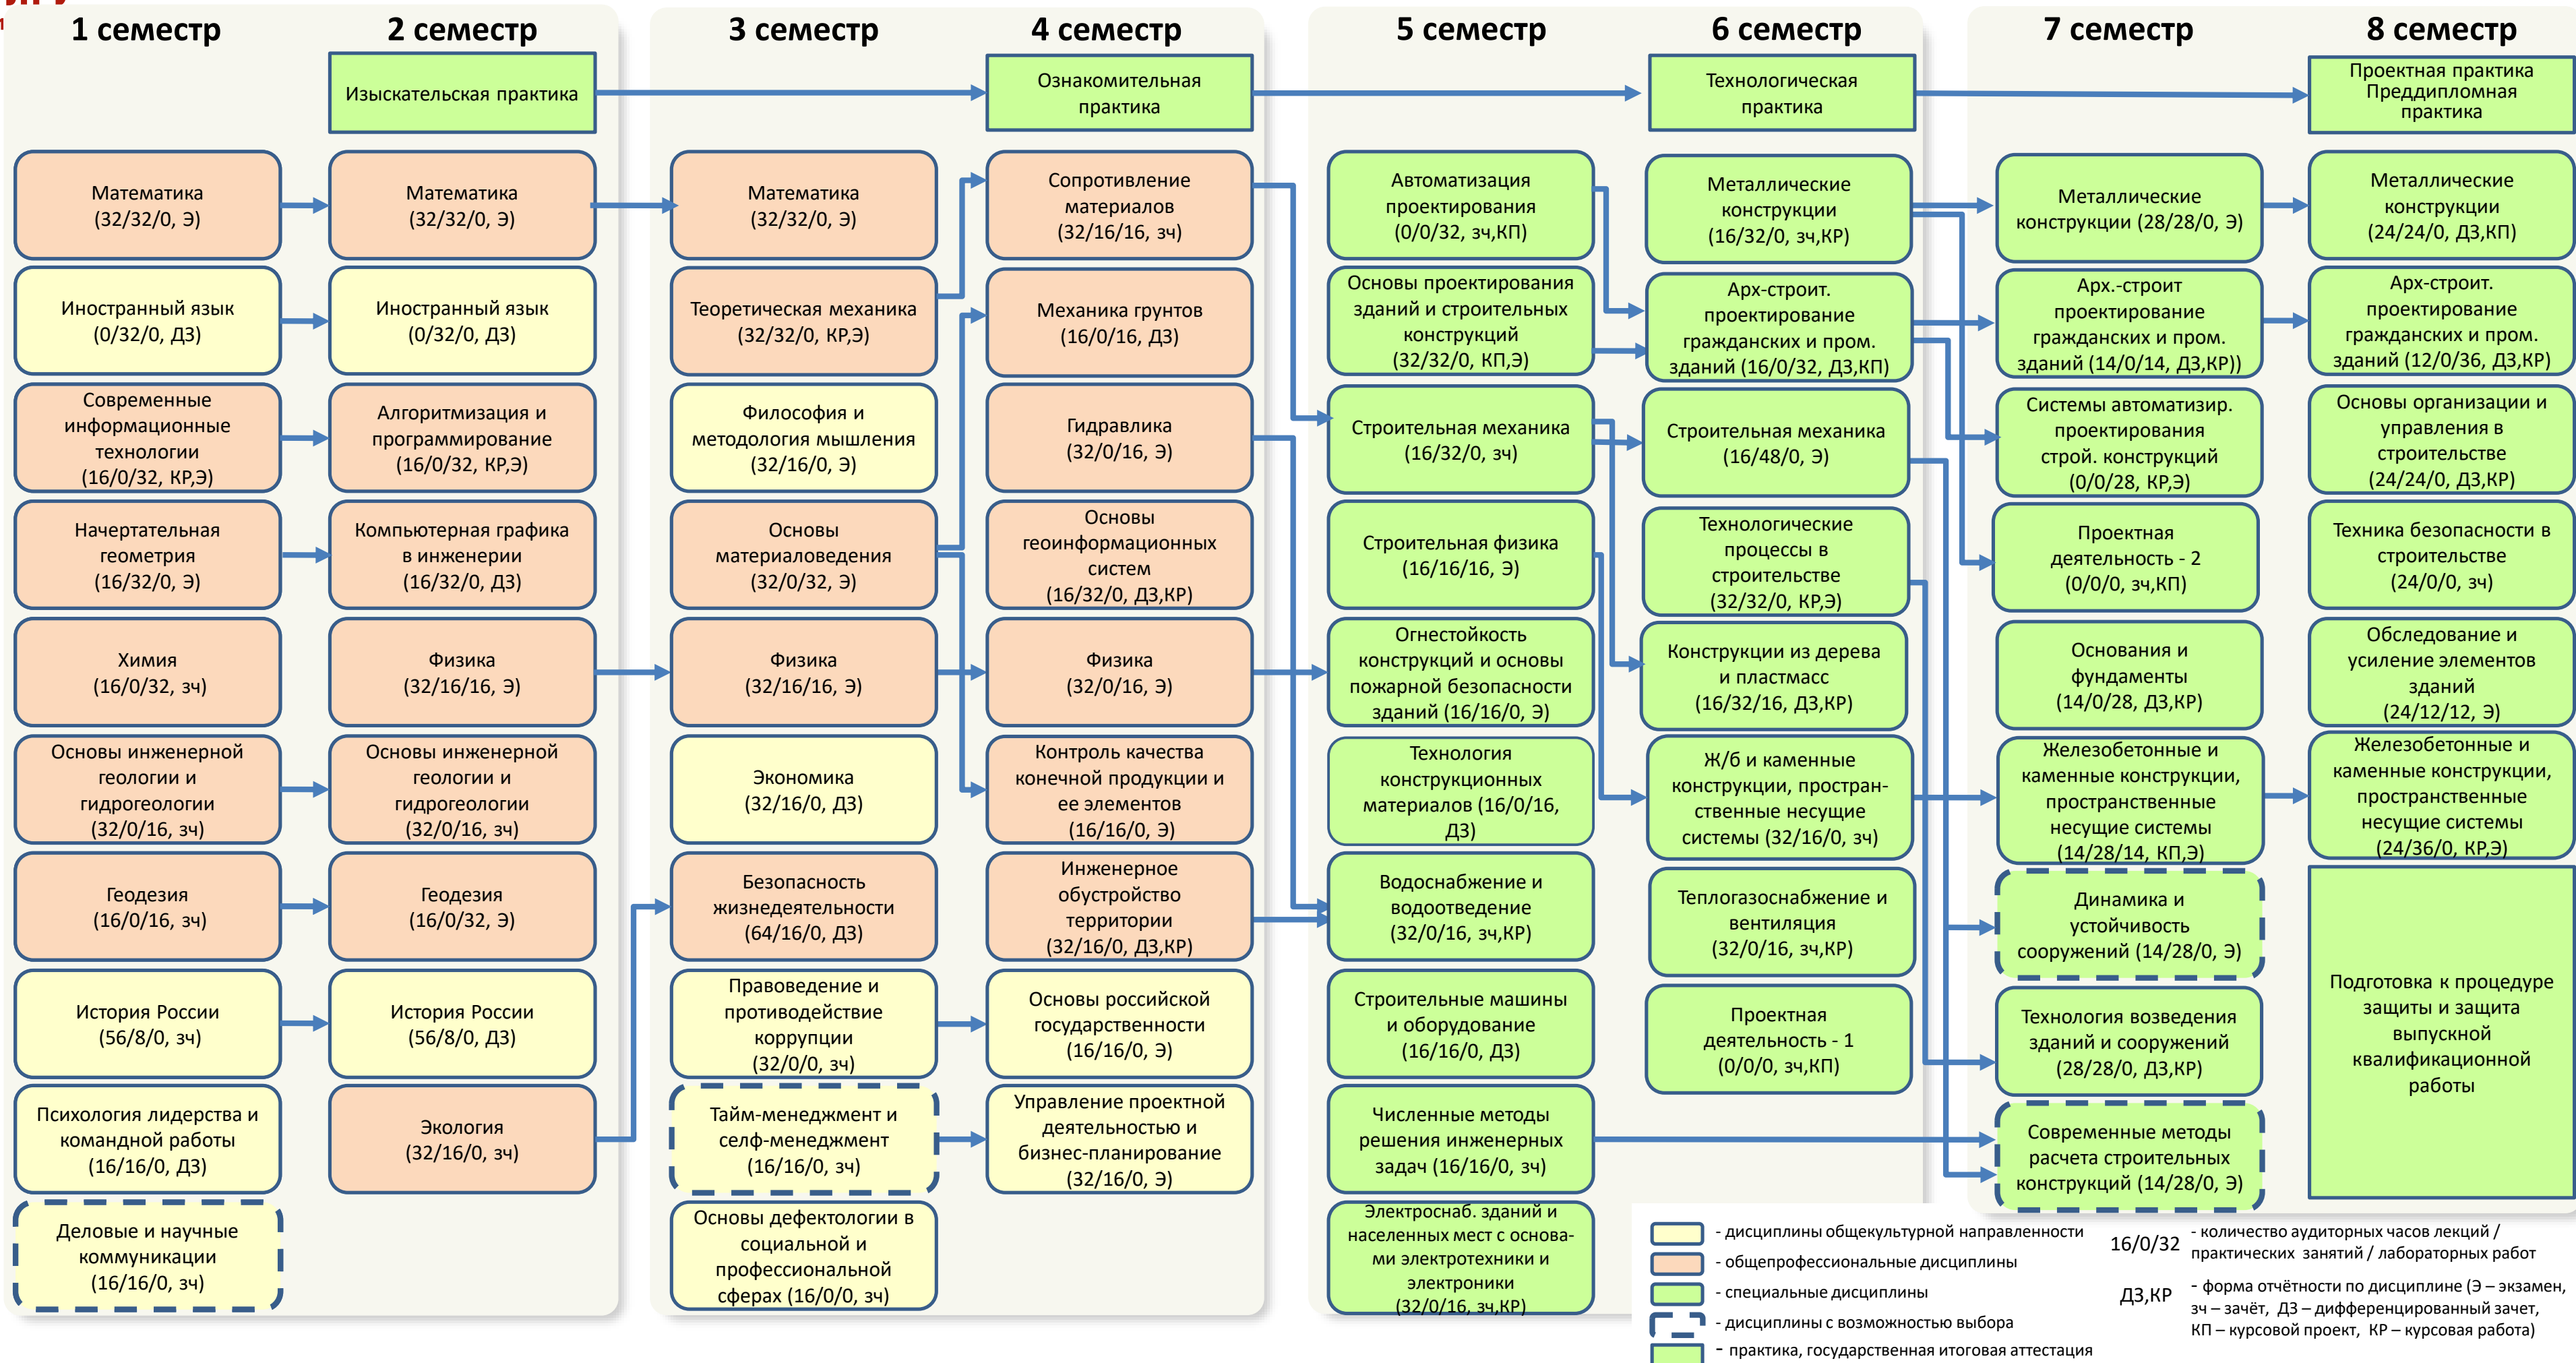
1 семестр

2 семестр

Изыскательская практика

Математика (32/32/0, Э)

Иностранный язык (0/32/0, ДЗ)

Современные информационные технологии (16/0/32, КР,Э)

Начертательная геометрия (16/32/0, Э)

Химия (16/0/32, зч)

Основы инженерной геологии и гидрогеологии (32/0/16, зч)

Геодезия (16/0/16, зч)

История России (56/8/0, зч)

Психология лидерства и командной работы (16/16/0, ДЗ)

Деловые и научные коммуникации (16/16/0, зч)

Математика (32/32/0, Э)

Иностранный язык (0/32/0, ДЗ)

Алгоритмизация и программирование (16/0/32, КР,Э)

Компьютерная графика в инженерии (16/32/0, ДЗ)

Физика (32/16/16, Э)

Основы инженерной геологии и гидрогеологии (32/0/16, зч)

Геодезия (16/0/32, Э)

История России (56/8/0, ДЗ)

Экология (32/16/0, зч)

3 семестр

4 семестр

Ознакомительная практика

Математика (32/32/0, Э)

Теоретическая механика (32/32/0, КР,Э)

Философия и методология мышления (32/16/0, Э)

Основы материаловедения (32/0/32, Э)

Физика (32/16/16, Э)

Экономика (32/16/0, ДЗ)

Безопасность жизнедеятельности (64/16/0, ДЗ)

Правоведение и противодействие коррупции (32/0/0, зч)

Тайм-менеджмент и селф-менеджмент (16/16/0, зч)

Основы дефектологии в социальной и профессиональной сферах (16/0/0, зч)

Сопротивление материалов (32/16/16, зч)

Механика грунтов (16/0/16, ДЗ)

Гидравлика (32/0/16, Э)

Основы геоинформационных систем (16/32/0, ДЗ,КР)

Физика (32/0/16, Э)

Контроль качества конечной продукции и ее элементов (16/16/0, Э)

Инженерное обустройство территории (32/16/0, ДЗ,КР)

Основы российской государственности (16/16/0, Э)

Управление проектной деятельностью и бизнес-планирование (32/16/0, Э)

5 семестр

6 семестр

Технологическая практика

Автоматизация проектирования (0/0/32, зч,КП)

Основы проектирования зданий и строительных конструкций (32/32/0, КП,Э)

Строительная механика (16/32/0, зч)

Строительная физика (16/16/16, Э)

Огнестойкость конструкций и основы пожарной безопасности зданий (16/16/0, Э)

Технология конструкционных материалов (16/0/16, ДЗ)

Водоснабжение и водоотведение (32/0/16, зч,КР)

Строительные машины и оборудование (16/16/0, ДЗ)

Численные методы решения инженерных задач (16/16/0, зч)

Электроснаб. зданий и населенных мест с основами электротехники и электроники (32/0/16, зч,КР)

Металлические конструкции (16/32/0, зч,КР)

Арх.-строит. проектирование гражданских и пром. зданий (16/0/32, ДЗ,КП)

Строительная механика (16/48/0, Э)

Технологические процессы в строительстве (32/32/0, КР,Э)

Конструкции из дерева и пластмасс (16/32/16, ДЗ,КР)

Ж/б и каменные конструкции, пространственные несущие системы (32/16/0, зч)

Теплогазоснабжение и вентиляция (32/0/16, зч,КР)

Проектная деятельность - 1 (0/0/0, зч,КП)

7 семестр

8 семестр

Проектная практика Преддипломная практика

Металлические конструкции (28/28/0, Э)

Арх.-строит проектирование гражданских и пром. зданий (14/0/14, ДЗ,КР))

Системы автоматизир. проектирования строй. конструкций (0/0/28, КР,Э)

Проектная деятельность - 2 (0/0/0, зч,КП)

Основания и фундаменты (14/0/28, ДЗ,КР)

Железобетонные и каменные конструкции, пространственные несущие системы (14/28/14, КП,Э)

Динамика и устойчивость сооружений (14/28/0, Э)

Технология возведения зданий и сооружений (28/28/0, ДЗ,КР)

Современные методы расчета строительных конструкций (14/28/0, Э)

Металлические конструкции (24/24/0, ДЗ,КП)

Арх-строит. проектирование гражданских и пром. зданий (12/0/36, ДЗ,КР)

Основы организации и управления в строительстве (24/24/0, ДЗ,КР)

Техника безопасности в строительстве (24/0/0, зч)

Обследование и усиление элементов зданий (24/12/12, Э)

Железобетонные и каменные конструкции, пространственные несущие системы (24/36/0, КР,Э)

Подготовка к процедуре защиты и защита выпускной квалификационной работы

- дисциплины общекультурной направленности
- общепрофессиональные дисциплины
- специальные дисциплины
- дисциплины с возможностью выбора
- практика, государственная итоговая аттестация

16/0/32 - количество аудиторных часов лекций / практических занятий / лабораторных работ

ДЗ,КР - форма отчётности по дисциплине (Э – экзамен, зч – зачёт, ДЗ – дифференцированный зачет, КП – курсовой проект, КР – курсовая работа)